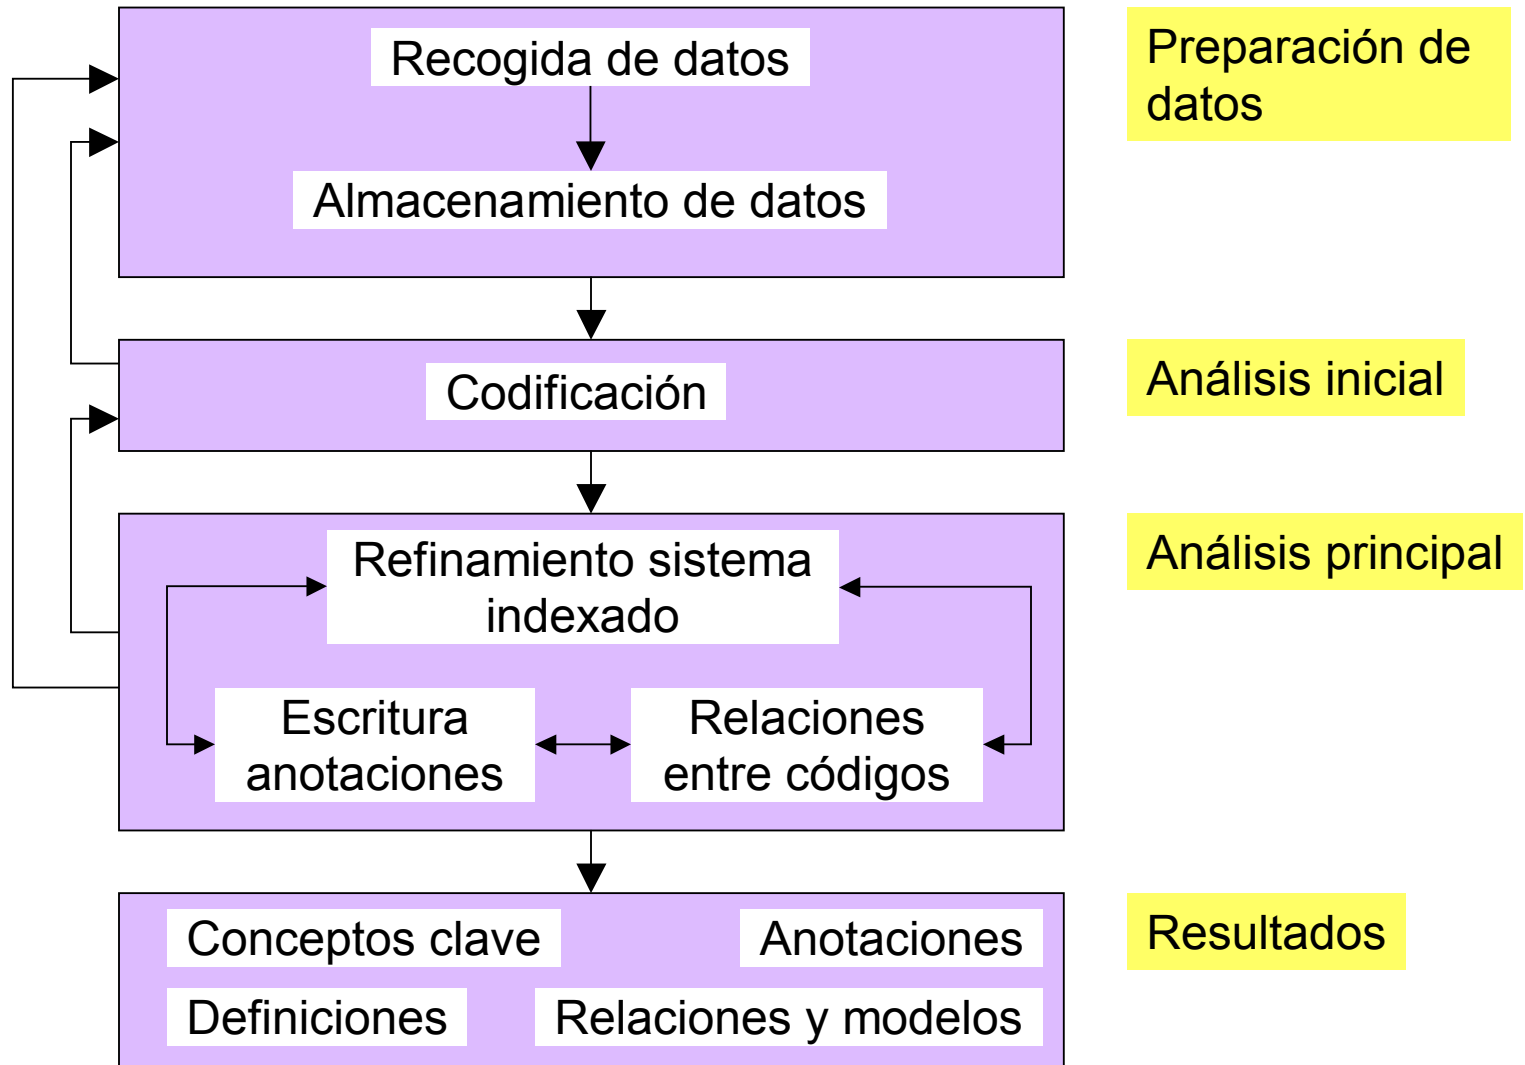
Recogida de datos

Almacenamiento de datos

Preparación de datos

Codificación

Análisis inicial

Refinamiento sistema indexado

Escritura anotaciones

Relaciones entre códigos

Análisis principal

Conceptos clave

Anotaciones

Definiciones

Relaciones y modelos

Resultados